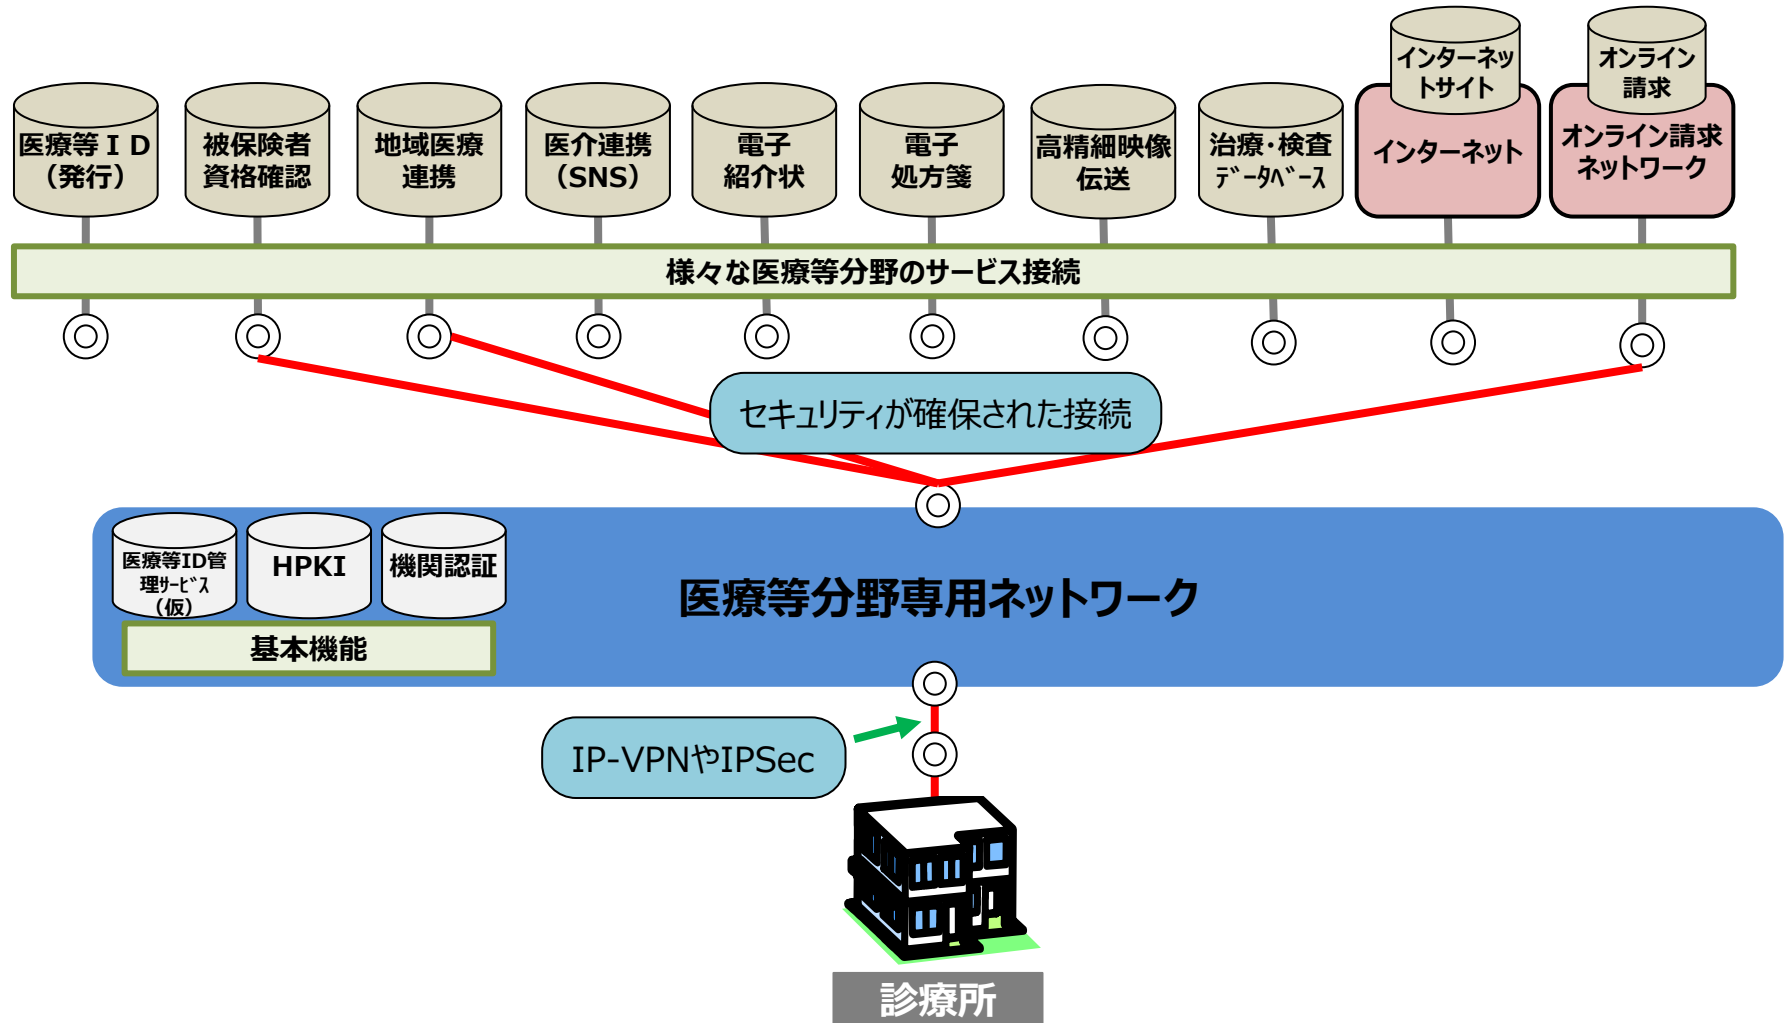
医療等ＩＤ
（発行）

被保険者
資格確認

地域医療
連携

医介連携
（SNS）

電子
紹介状

電子
処方箋

高精細映像
伝送

治療・検査
ﾃﾞｰﾀﾍﾞｰｽ

インターネッ
トサイト

インターネット

オンライン
請求

オンライン請求
ネットワーク

様々な医療等分野のサービス接続

セキュリティが確保された接続

医療等ID管
理ｻｰﾋﾞｽ
（仮）

HPKI

機関認証

基本機能

医療等分野専用ネットワーク

IP-VPNやIPSec

診療所